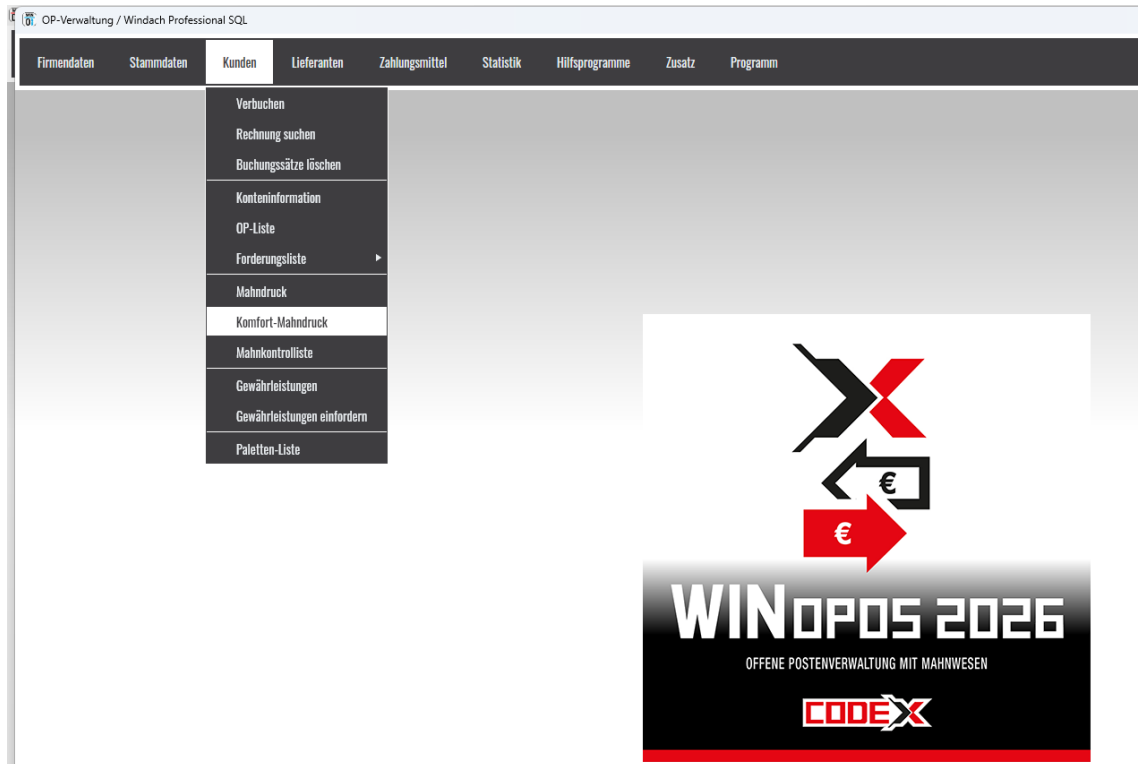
OP-Verwaltung / Windach Professional SQL

Firmendaten Stammdaten Kunden Lieferanten Zahlungsmittel Statistik Hilfsprogramme Zusatz Programm

Verbuchen
Rechnung suchen
Buchungssätze löschen
Konteninformation
OP-Liste
Forderungsliste
Mahndruck
Komfort-Mahndruck
Mahnkontrolliste
Gewährleistungen
Gewährleistungen einfordern
Paletten-Liste

€
€

WINOPOS 2026
OFFENE POSTENVERWALTUNG MIT MAHNWESEN
CODEX